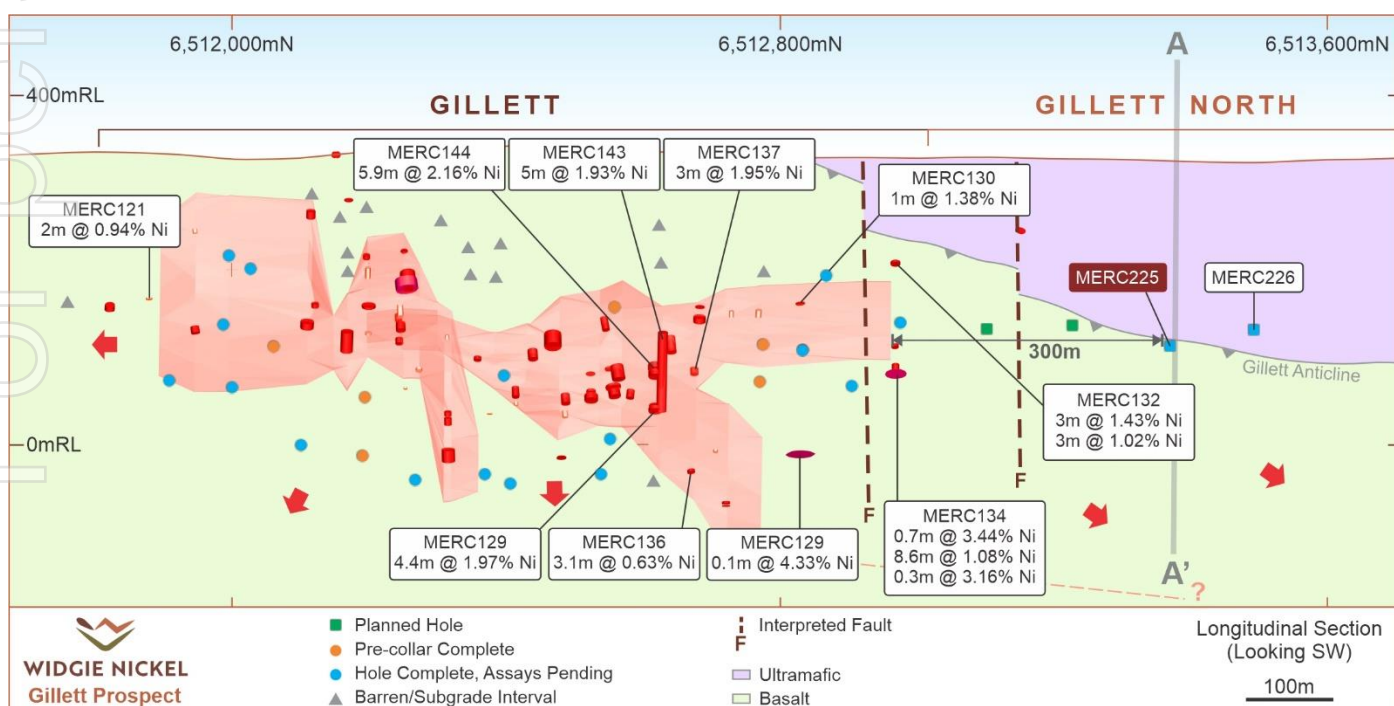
6,512,000mN
6,512,800mN
A
6,513,600mN
400mRL
GILLETT
GILLETT NORTH
MERC144
5.9m @ 2.16% Ni
MERC143
5m @ 1.93% Ni
MERC137
3m @ 1.95% Ni
MERC130
1m @ 1.38% Ni
MERC121
2m @ 0.94% Ni
MERC225
MERC226
300m
Gillett Anticline
MERC132
3m @ 1.43% Ni
3m @ 1.02% Ni
0mRL
F
F
MERC134
0.7m @ 3.44% Ni
8.6m @ 1.08% Ni
0.3m @ 3.16% Ni
MERC129
4.4m @ 1.97% Ni
MERC136
3.1m @ 0.63% Ni
MERC129
0.1m @ 4.33% Ni
A'
?
WIDGIE NICKEL
Gillett Prospect
Planned Hole
Pre-collar Complete
Hole Complete, Assays Pending
Barren/Subgrade Interval
F Interpreted Fault
Ultramafic
Basalt
Longitudinal Section
(Looking SW)
100m